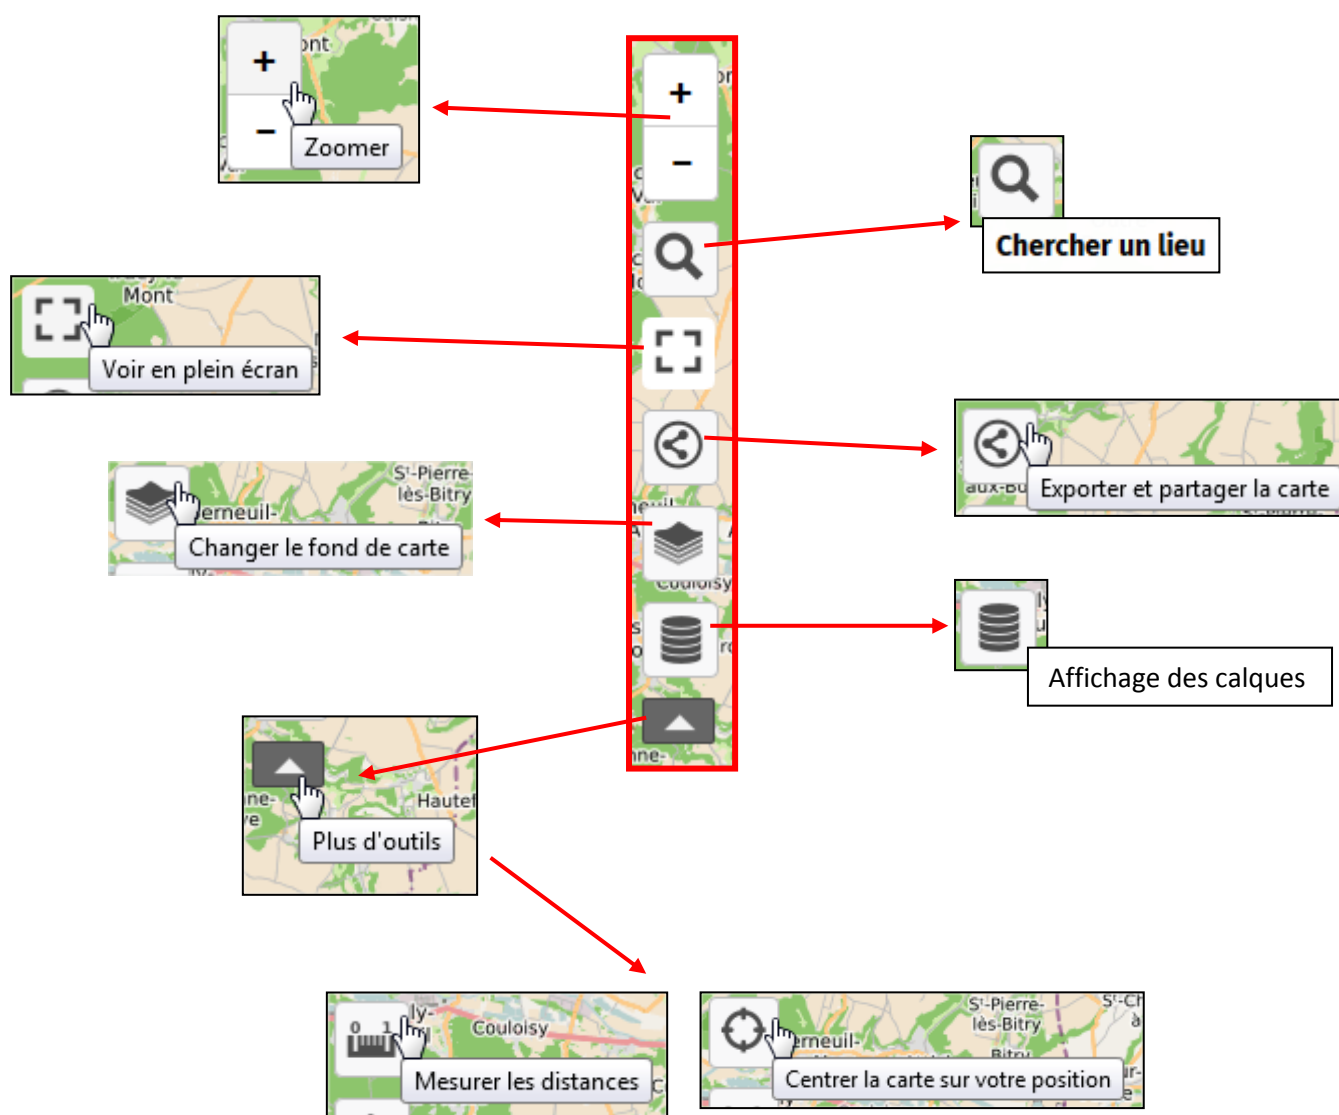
+
−
Zoomer

Chercher un lieu

Mont
Voir en plein écran

Exporter et partager la carte

St-Pierre-lès-Bitry
erneuil-
Changer le fond de carte

Couloisy

Affichage des calques

Hautef
Plus d'outils

Couloisy
Mesurer les distances

St-Pierre-lès-Bitry
erneuil-
Centrer la carte sur votre position